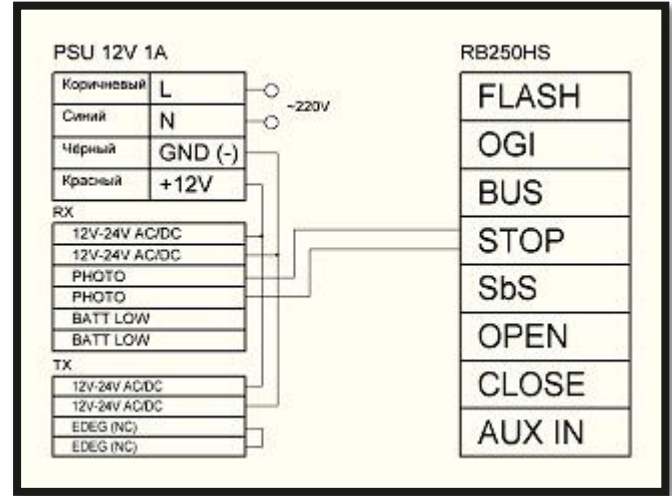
PSU 12V 1A

| Коричневый | L |
|---|---|
| Синий | N |
| Чёрный | GND (-) |
| Красный | +12V |

~220V

RX

12V-24V AC/DC
12V-24V AC/DC
PHOTO
PHOTO
BATT LOW
BATT LOW

TX

12V-24V AC/DC
12V-24V AC/DC
EDEG (NC)
EDEG (NC)

RB250HS

FLASH
OGI
BUS
STOP
SbS
OPEN
CLOSE
AUX IN